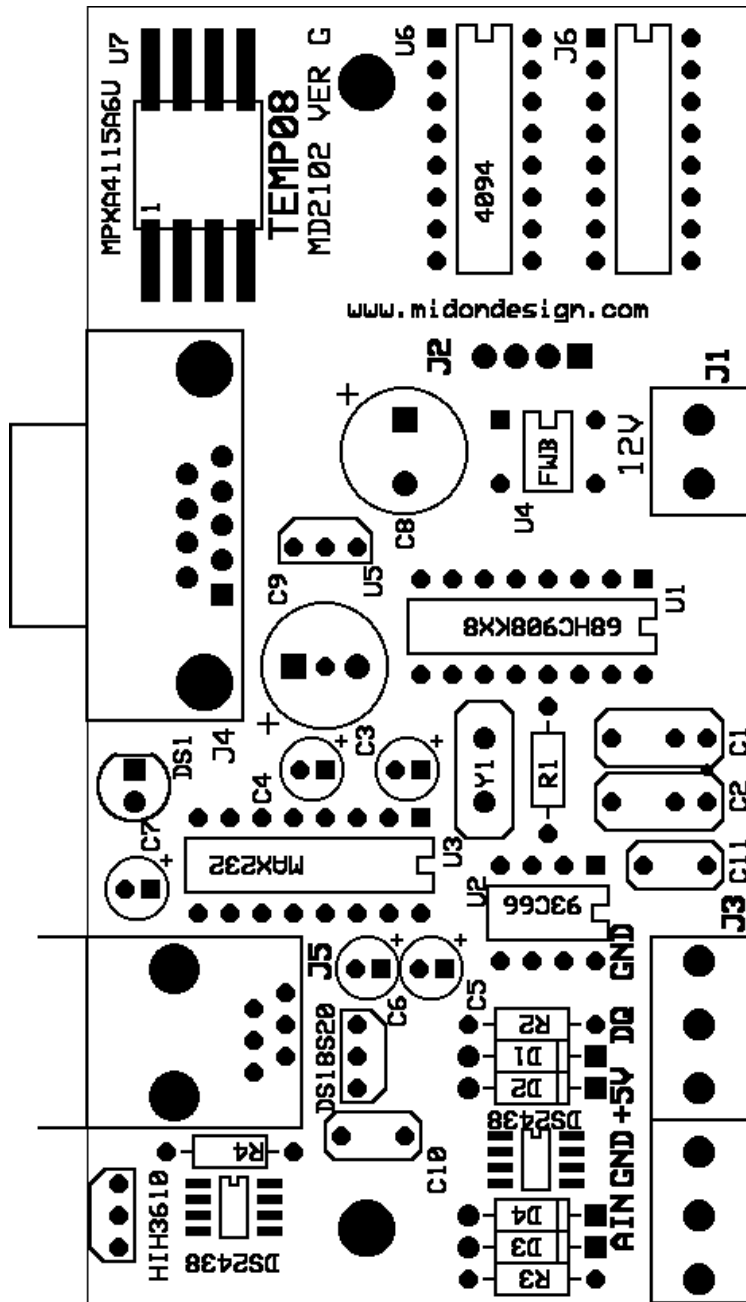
MPXA4115A6U U7
1
TEMP08
MD2102 VER G
U6
4094
J6
www.midondesign.com
J2
J1
+
FWB
12V
C8
U4
U5
C9
U1
68HC908KX8
J4
+
DS1
C4
+
C3
+
Y1
R1
C1
C2
C7
+
MAX232
U3
U2
93C66
C11
J3
J5
+
+
C6
C5
GND
DS18S20
R2
D1
D2
DQ
+5V
DS2438
GND
R4
C10
HIH3610
DS2438
D4
D3
R3
AIN